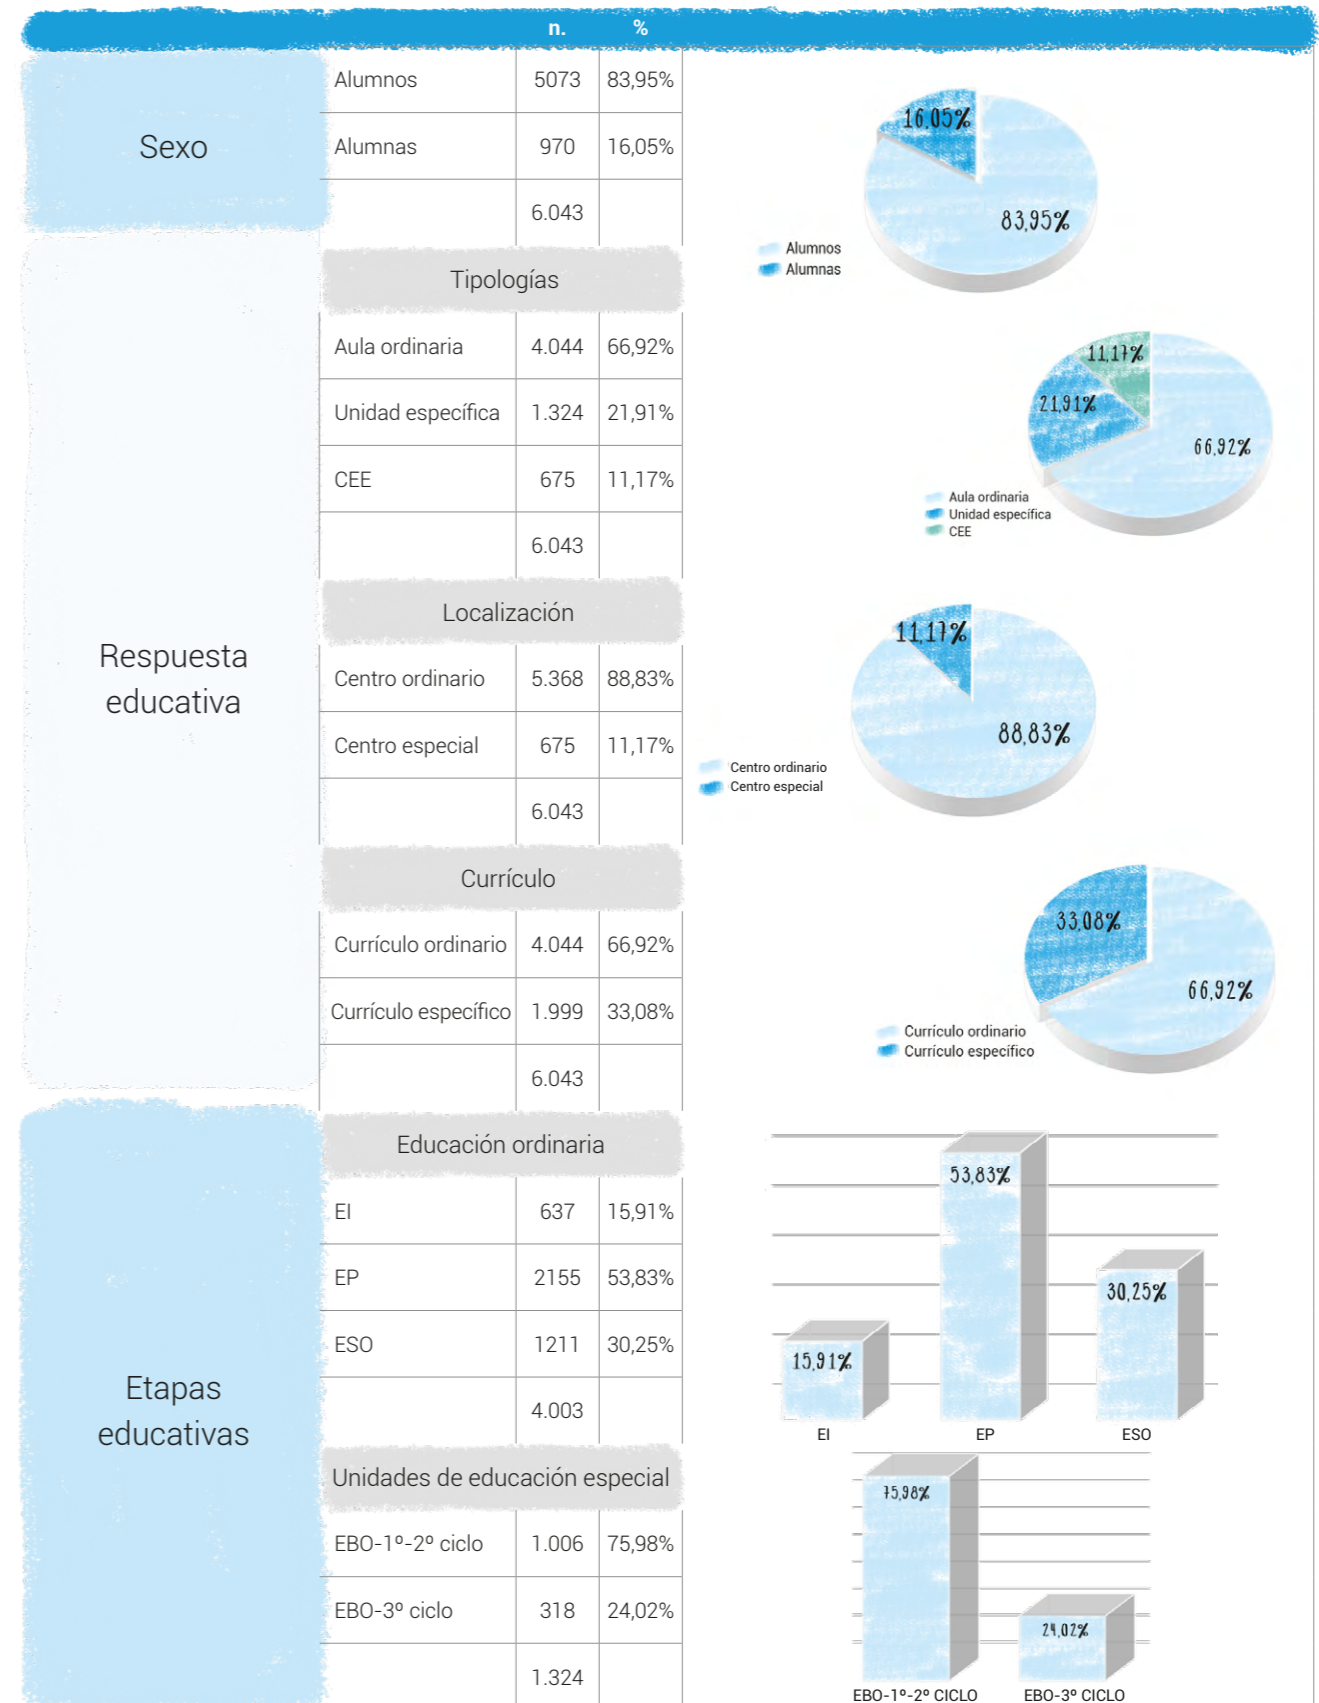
| | | n. | % |
|---|---|---|---|
| Sexo | Alumnos | 5073 | 83,95% |
| | Alumnas | 970 | 16,05% |
| | | 6.043 | |
| Respuesta educativa | Tipologías | | |
| | Aula ordinaria | 4.044 | 66,92% |
| | Unidad específica | 1.324 | 21,91% |
| | CEE | 675 | 11,17% |
| | | 6.043 | |
| | Localización | | |
| | Centro ordinario | 5.368 | 88,83% |
| | Centro especial | 675 | 11,17% |
| | | 6.043 | |
| | Currículo | | |
| | Currículo ordinario | 4.044 | 66,92% |
| | Currículo específico | 1.999 | 33,08% |
| | | 6.043 | |
| Etapas educativas | Educación ordinaria | | |
| | EI | 637 | 15,91% |
| | EP | 2155 | 53,83% |
| | ESO | 1211 | 30,25% |
| | | 4.003 | |
| | Unidades de educación especial | | |
| | EBO-1º-2º ciclo | 1.006 | 75,98% |
| | EBO-3º ciclo | 318 | 24,02% |
| | | 1.324 | |

16,05%
83,95%
Alumnos
Alumnas

11,17%
21,91%
66,92%
Aula ordinaria
Unidad específica
CEE

11,17%
88,83%
Centro ordinario
Centro especial

33,08%
66,92%
Currículo ordinario
Currículo específico

53,83%
30,25%
15,91%
EI
EP
ESO

75,98%
24,02%
EBO-1º-2º CICLO
EBO-3º CICLO